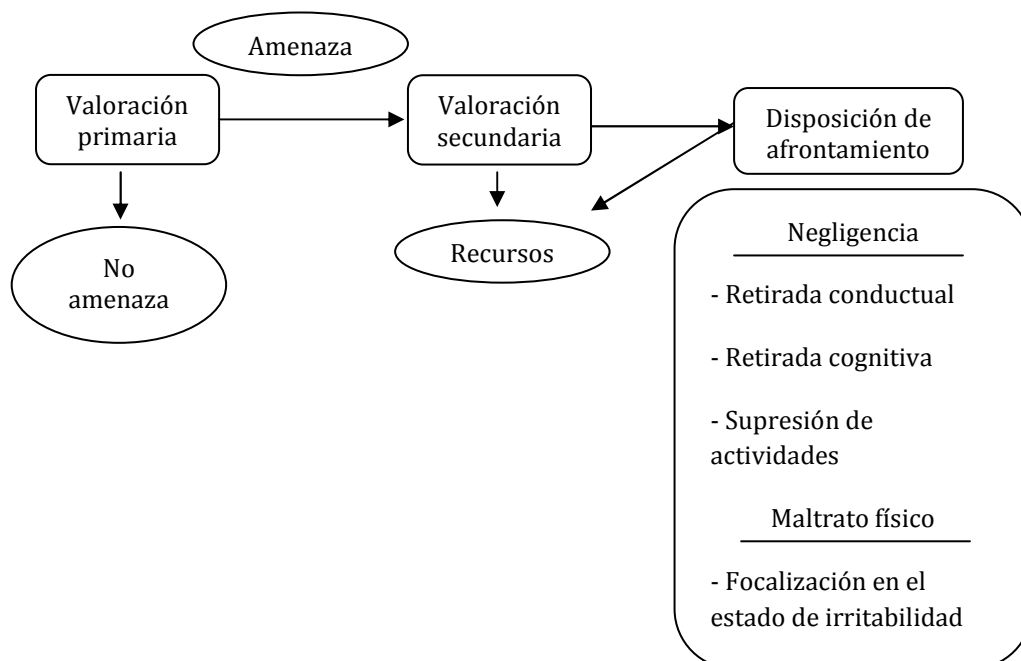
Amenaza

Valoración primaria

Valoración secundaria

Disposición de afrontamiento

No amenaza

Recursos

Negligencia

- Retirada conductual

- Retirada cognitiva

- Supresión de actividades

Maltrato físico

- Focalización en el estado de irritabilidad